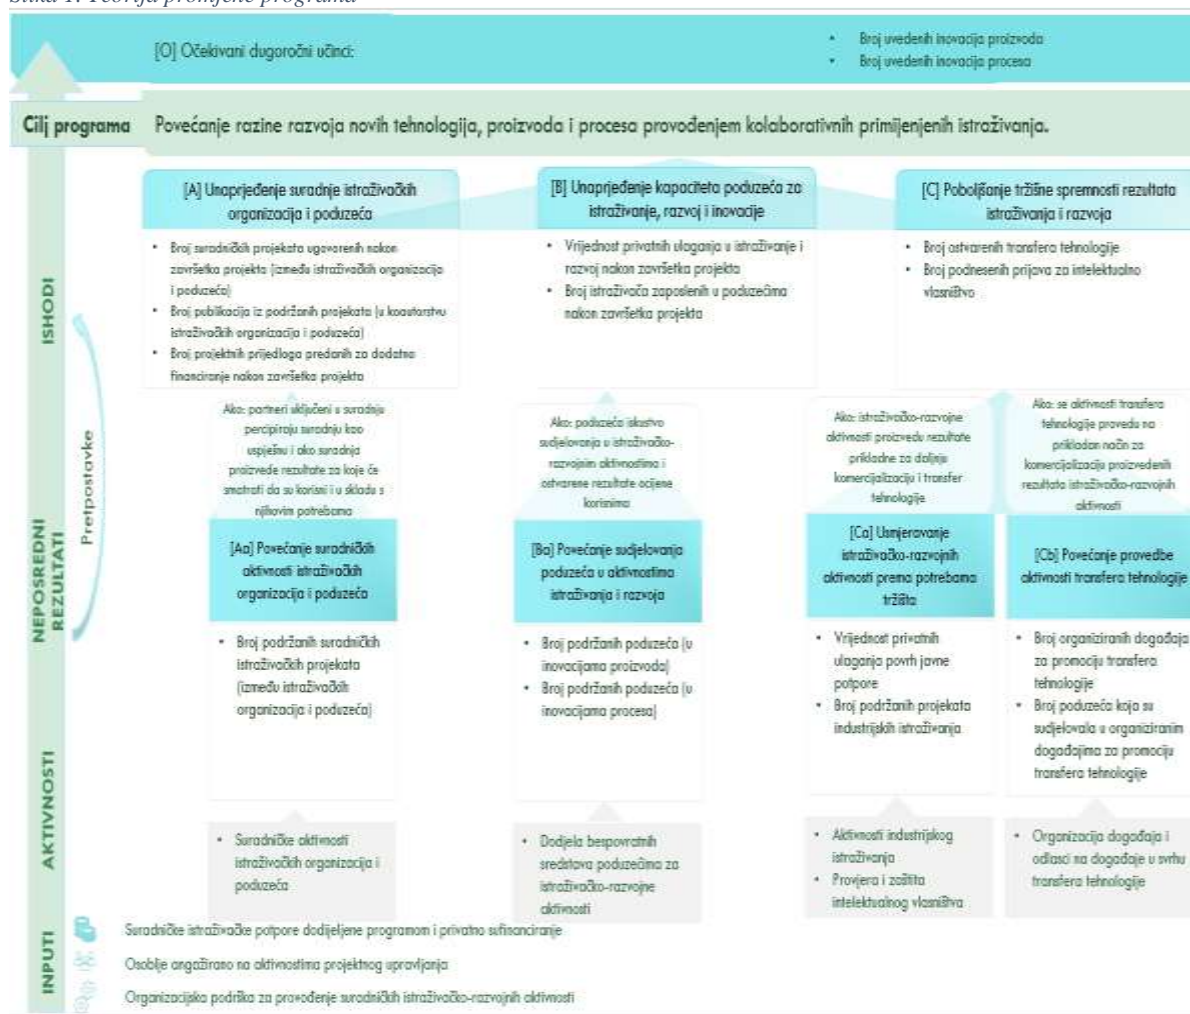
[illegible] 1: Teorija promjene programa

[O] Očekivani dugoročni učinci:

- Broj uvedenih inovacija proizvoda
- Broj uvedenih inovacija procesa

Cilj programa

Povećanje razine razvoja novih tehnologija, proizvoda i procesa provođenjem kolaborativnih primijenjenih istraživanja.

ISHODI

[A] Unaprjeđenje suradnje istraživačkih organizacija i poduzeća

- Broj suradničkih projekata ugovorenih nakon završetka projekta (između istraživačkih organizacija i poduzeća)
- Broj publikacija iz podržanih projekata (u koautorstvu istraživačkih organizacija i poduzeća)
- Broj projektnih prijedloga predanih za dodatno financiranje nakon završetka projekta

[B] Unaprjeđenje kapaciteta poduzeća za istraživanje, razvoj i inovacije

- Vrijednost privatnih ulaganja u istraživanje i razvoj nakon završetka projekta
- Broj istraživača zaposlenih u poduzećima nakon završetka projekta

[C] Poboljšanje tržišne spremnosti rezultata istraživanja i razvoja

- Broj ostvarenih transfera tehnologije
- Broj podnesenih prijava za intelektualno vlasništvo

Pretpostavke

Ako: partneri uključeni u suradnju percipiraju suradnju kao uspješnu i ako suradnja proizvede rezultate za koje će smatrati da su korisni i u skladu s njihovim potrebama

Ako: poduzeća iskustvo sudjelovanja u istraživačko-razvojnim aktivnostima i ostvarene rezultate ocijene korisnima

Ako: istraživačko-razvojne aktivnosti proizvedu rezultate prikladne za daljnju komercijalizaciju i transfer tehnologije

Ako: se aktivnosti transfera tehnologije provedu na prikladan način za komercijalizaciju proizvedenih rezultata istraživačko-razvojnih aktivnosti

NEPOSREDNI REZULTATI

[Aa] Povećanje suradničkih aktivnosti istraživačkih organizacija i poduzeća

- Broj podržanih suradničkih istraživačkih projekata (između istraživačkih organizacija i poduzeća)

[Ba] Povećanje sudjelovanja poduzeća u aktivnostima istraživanja i razvoja

- Broj podržanih poduzeća (u inovacijama proizvoda)
- Broj podržanih poduzeća (u inovacijama procesa)

[Ca] Usmjeravanje istraživačko-razvojnih aktivnosti prema potrebama tržišta

- Vrijednost privatnih ulaganja povrh javne potpore
- Broj podržanih projekata industrijskih istraživanja

[Cb] Povećanje provedbe aktivnosti transfera tehnologije

- Broj organiziranih događaja za promociju transfera tehnologije
- Broj poduzeća koja su sudjelovala u organiziranim događajima za promociju transfera tehnologije

AKTIVNOSTI

- Suradničke aktivnosti istraživačkih organizacija i poduzeća

- Dodjela bespovratnih sredstava poduzećima za istraživačko-razvojne aktivnosti

- Aktivnosti industrijskog istraživanja
- Provjera i zaštita intelektualnog vlasništva

- Organizacija događaja i odlasci na događaje u svrhu transfera tehnologije

INPUTI

Suradničke istraživačke potpore dodijeljene programom i privatno sufinanciranje

Osoblje angažirano na aktivnostima projektnog upravljanja

Organizacijska podrška za provođenje suradničkih istraživačko-razvojnih aktivnosti